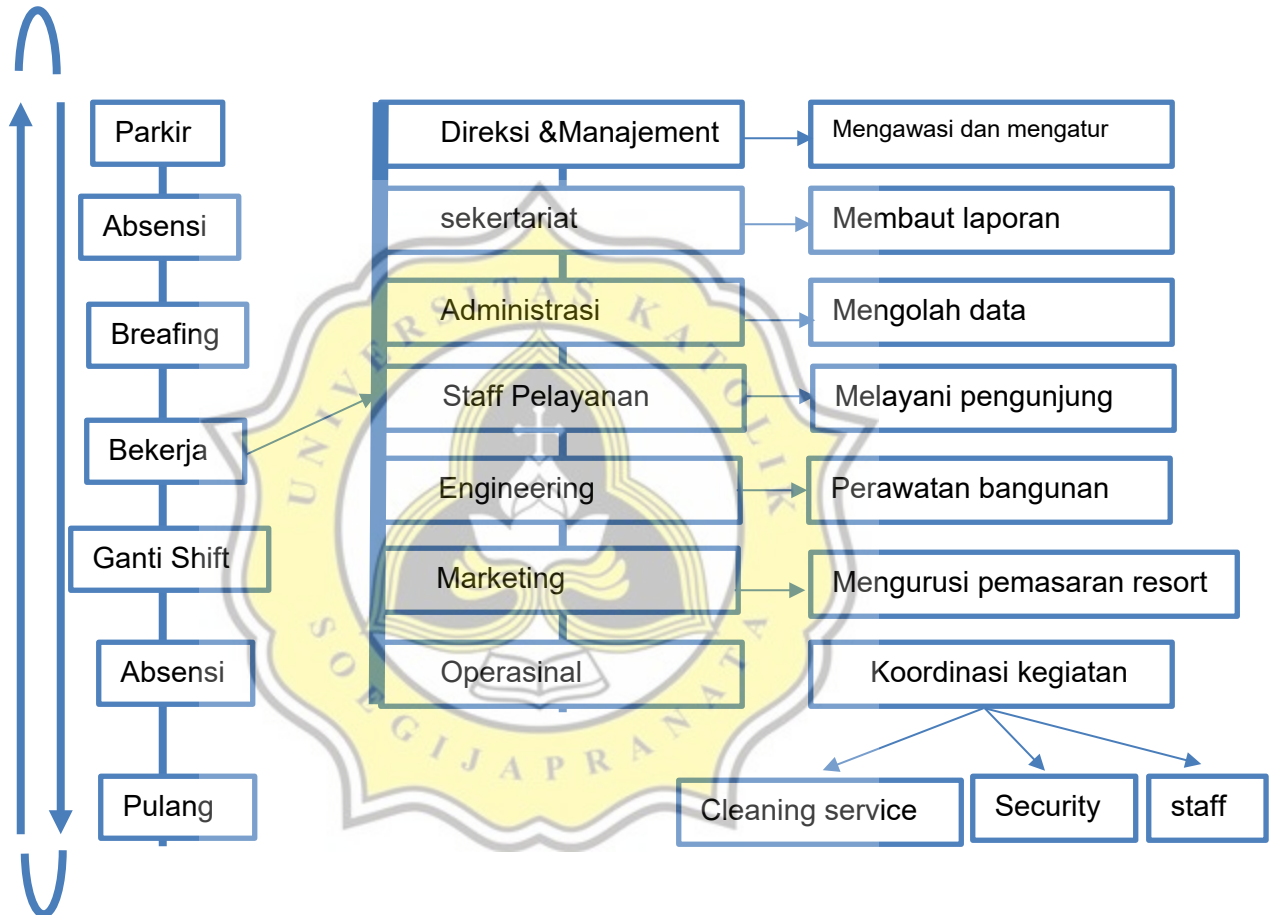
Parkir

Absensi

Breafing

Bekerja

Ganti Shift

Absensi

Pulang

Direksi &Manajement

Mengawasi dan mengatur

sekertariat

Membaut laporan

Administrasi

Mengolah data

Staff Pelayanan

Melayani pengunjung

Engineering

Perawatan bangunan

Marketing

Mengurusi pemasaran resort

Operasinal

Koordinasi kegiatan

Cleaning service

Security

staff

UNIVERSITAS KATOLIK SOEGIJAPRANATA